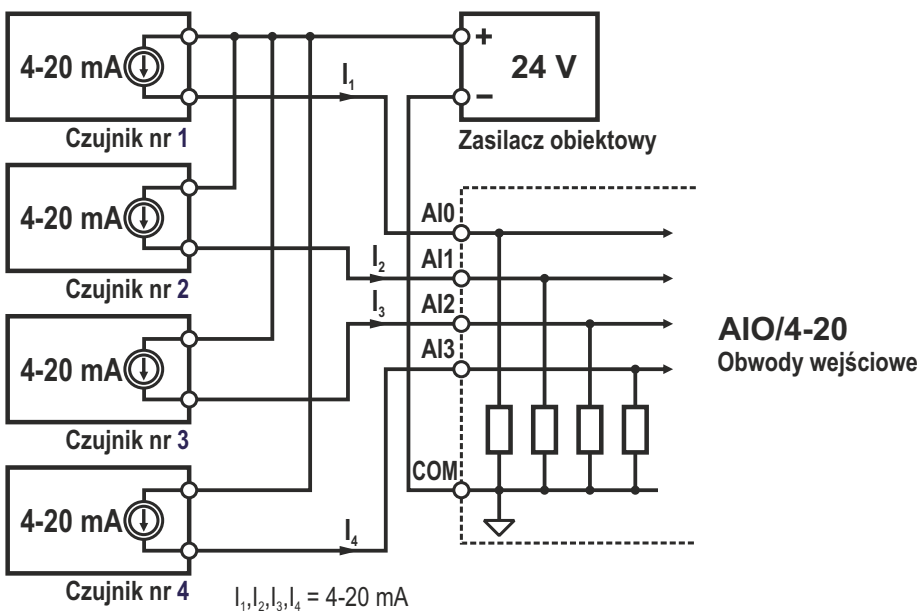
4-20 mA
Czujnik nr 1
4-20 mA
Czujnik nr 2
4-20 mA
Czujnik nr 3
4-20 mA
Czujnik nr 4
$I_1$
$I_2$
$I_3$
$I_4$
+
24 V
–
Zasilacz obiektowy
AI0
AI1
AI2
AI3
COM
AIO/4-20
Obwody wejściowe
$I_1, I_2, I_3, I_4$ = 4-20 mA